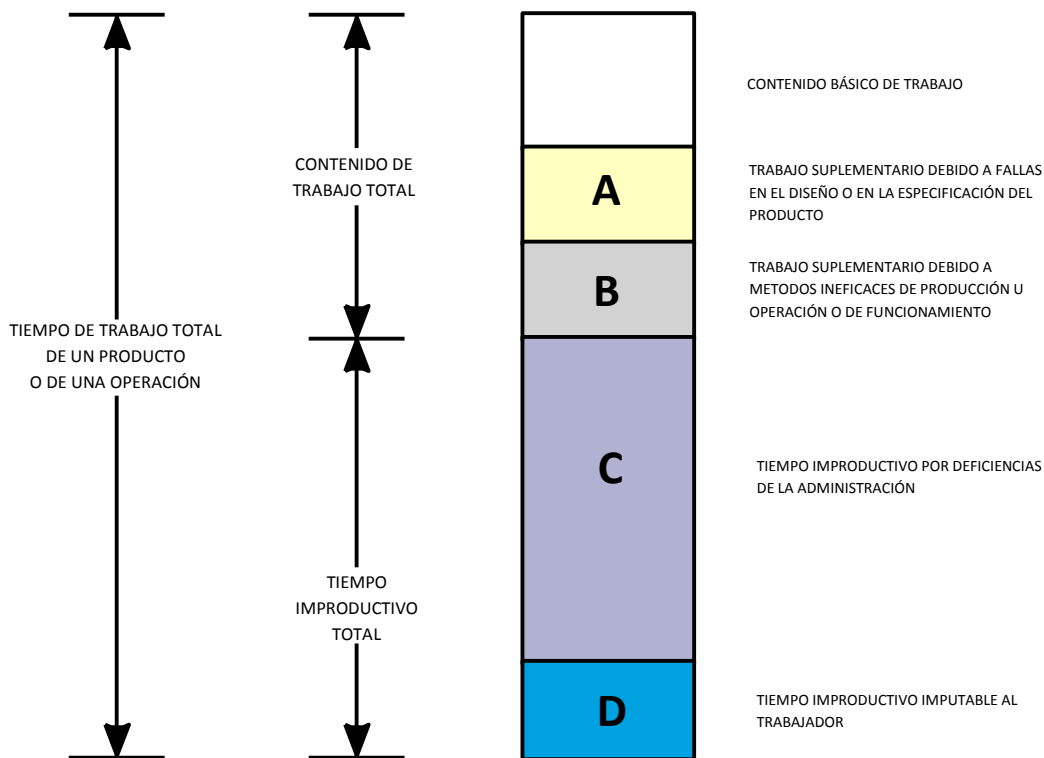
TIEMPO DE TRABAJO TOTAL DE UN PRODUCTO O DE UNA OPERACIÓN

CONTENIDO DE TRABAJO TOTAL

TIEMPO IMPRODUCTIVO TOTAL

CONTENIDO BÁSICO DE TRABAJO

A

TRABAJO SUPLEMENTARIO DEBIDO A FALLAS EN EL DISEÑO O EN LA ESPECIFICACIÓN DEL PRODUCTO

B

TRABAJO SUPLEMENTARIO DEBIDO A METODOS INEFICACES DE PRODUCCIÓN U OPERACIÓN O DE FUNCIONAMIENTO

C

TIEMPO IMPRODUCTIVO POR DEFICIENCIAS DE LA ADMINISTRACIÓN

D

TIEMPO IMPRODUCTIVO IMPUTABLE AL TRABAJADOR